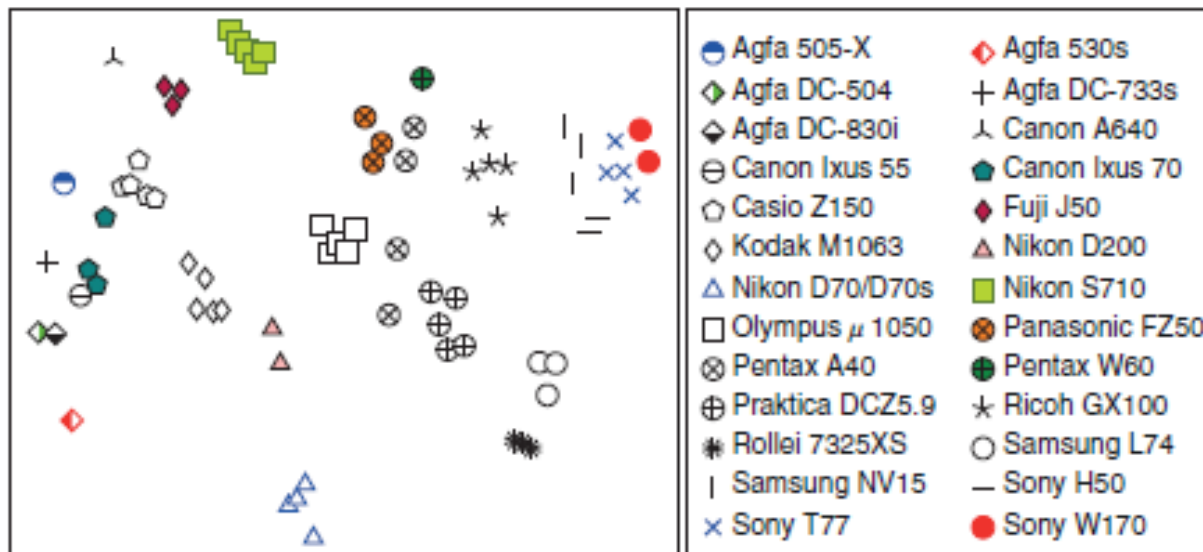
Agfa 505-X
Agfa DC-504
Agfa DC-830i
Canon Ixus 55
Casio Z150
Kodak M1063
Nikon D70/D70s
Olympus $\mu$ 1050
Pentax A40
Praktica DCZ5.9
Rollei 7325XS
Samsung NV15
Sony T77

Agfa 530s
Agfa DC-733s
Canon A640
Canon Ixus 70
Fuji J50
Nikon D200
Nikon S710
Panasonic FZ50
Pentax W60
Ricoh GX100
Samsung L74
Sony H50
Sony W170